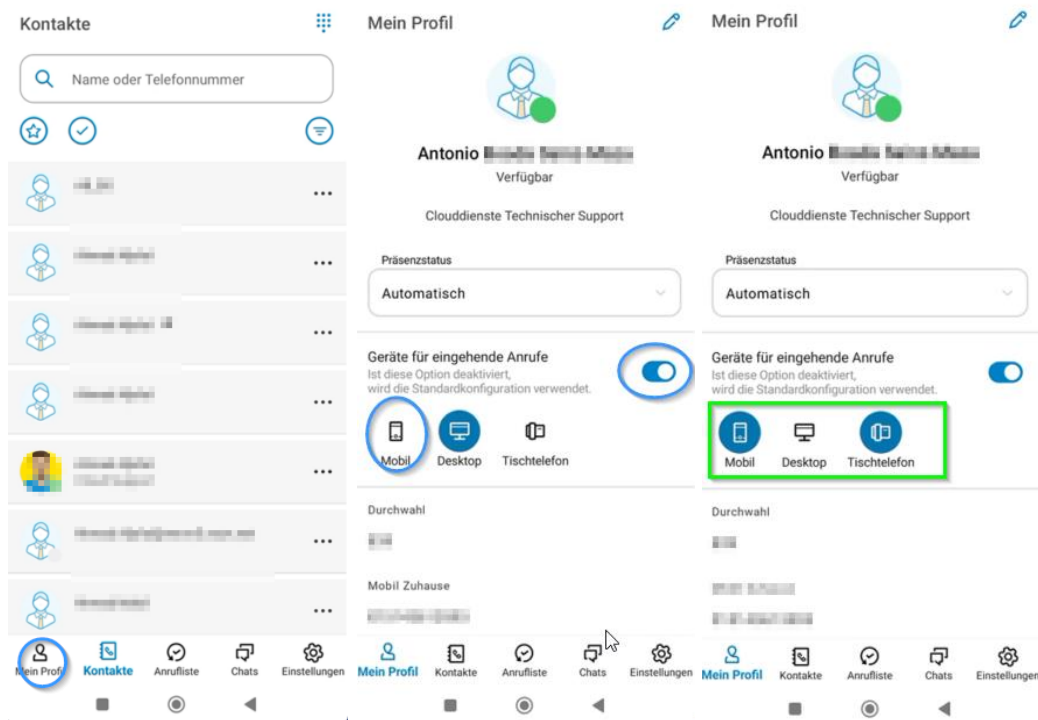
Kontakte

Name oder Telefonnummer

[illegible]
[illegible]
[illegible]
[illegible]
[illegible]
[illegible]
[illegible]

Mein Profil
Kontakte
Anrufliste
Chats
Einstellungen

Mein Profil

Antonio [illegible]
Verfügbar

Clouddienste Technischer Support

Präsenzstatus
Automatisch

Geräte für eingehende Anrufe
Ist diese Option deaktiviert, wird die Standardkonfiguration verwendet.

Mobil
Desktop
Tischtelefon

Durchwahl
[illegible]

Mobil Zuhause
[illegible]

Mein Profil
Kontakte
Anrufliste
Chats
Einstellungen

Mein Profil

Antonio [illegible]
Verfügbar

Clouddienste Technischer Support

Präsenzstatus
Automatisch

Geräte für eingehende Anrufe
Ist diese Option deaktiviert, wird die Standardkonfiguration verwendet.

Mobil
Desktop
Tischtelefon

Durchwahl
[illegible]

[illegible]
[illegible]

Mein Profil
Kontakte
Anrufliste
Chats
Einstellungen